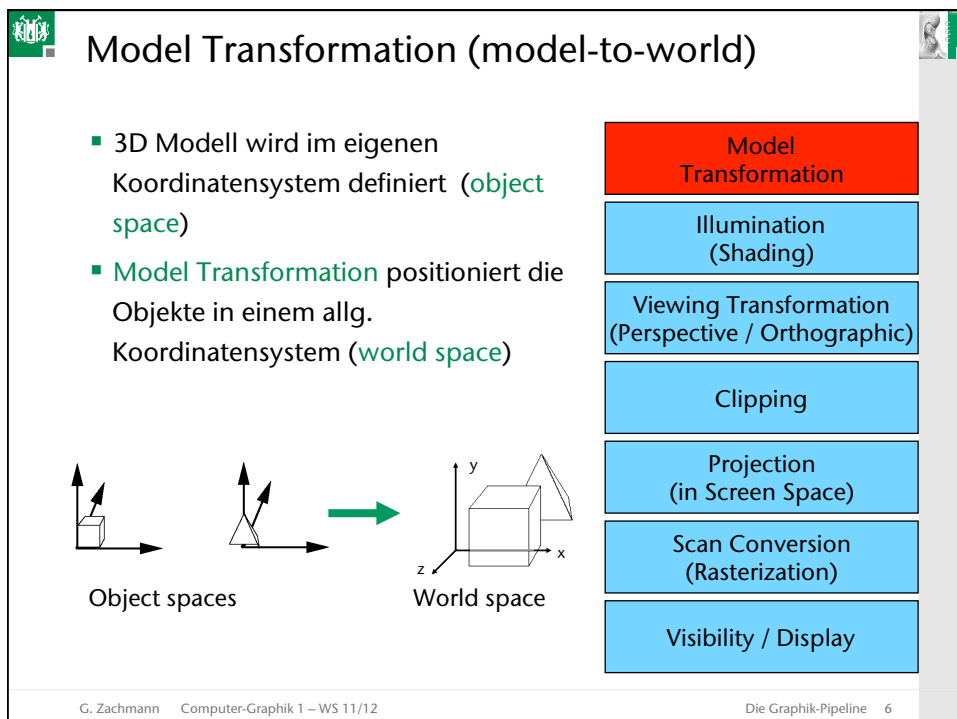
Model Transformation (model-to-world)

- 3D Modell wird im eigenen Koordinatensystem definiert (object space)
- Model Transformation positioniert die Objekte in einem allg. Koordinatensystem (world space)

y

x

z

Object spaces

World space

Model Transformation

Illumination (Shading)

Viewing Transformation (Perspective / Orthographic)

Clipping

Projection (in Screen Space)

Scan Conversion (Rasterization)

Visibility / Display

G. Zachmann Computer-Graphik 1 – WS 11/12

Die Graphik-Pipeline 6